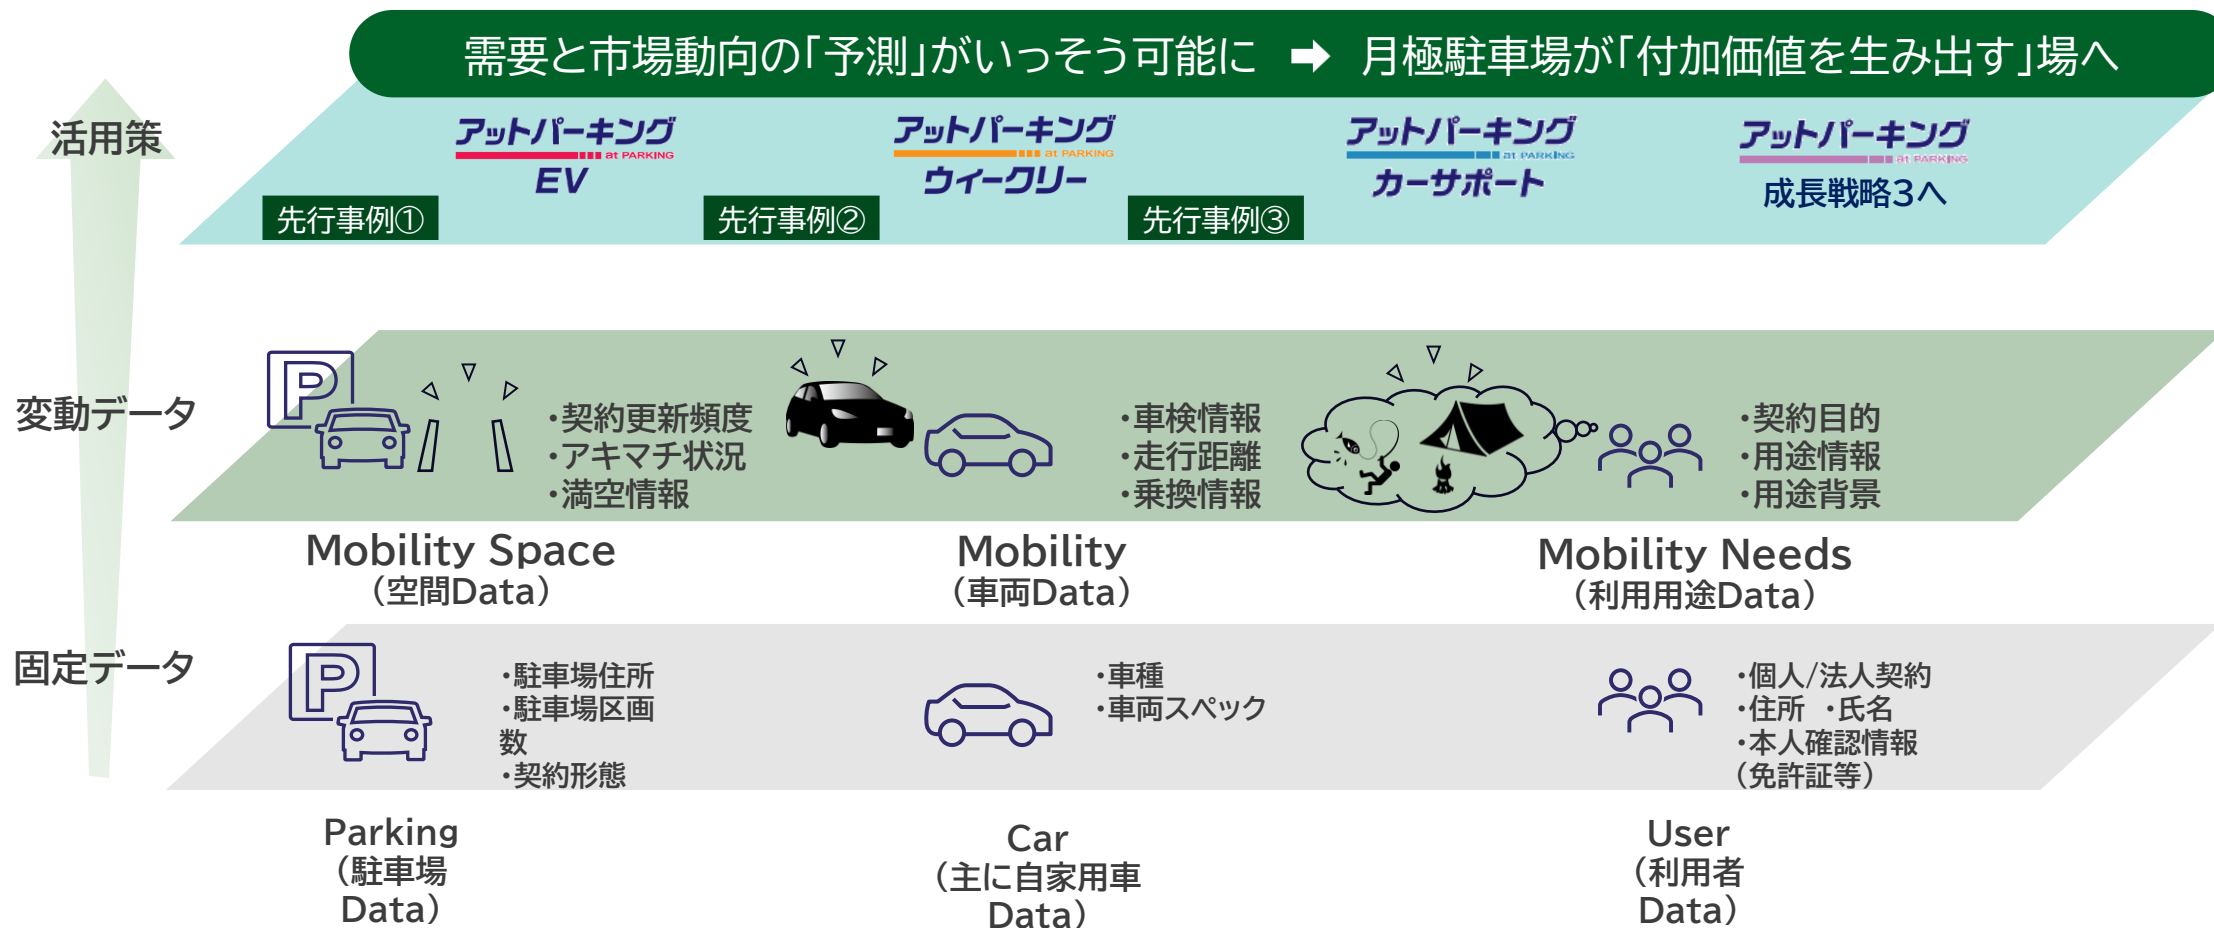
需要と市場動向の「予測」がいっそう可能に ➡ 月極駐車場が「付加価値を生み出す」場へ

活用策

アットパーキング at PARKING EV
先行事例①

アットパーキング at PARKING ウィークリー
先行事例②

アットパーキング at PARKING カーサポート
先行事例③

アットパーキング at PARKING 成長戦略3へ

変動データ

・契約更新頻度
・アキマチ状況
・満空情報

Mobility Space
（空間Data）

・車検情報
・走行距離
・乗換情報

Mobility
（車両Data）

・契約目的
・用途情報
・用途背景

Mobility Needs
（利用用途Data）

固定データ

・駐車場住所
・駐車場区画数
・契約形態

Parking
（駐車場Data）

・車種
・車両スペック

Car
（主に自家用車Data）

・個人/法人契約
・住所 ・氏名
・本人確認情報（免許証等）

User
（利用者Data）